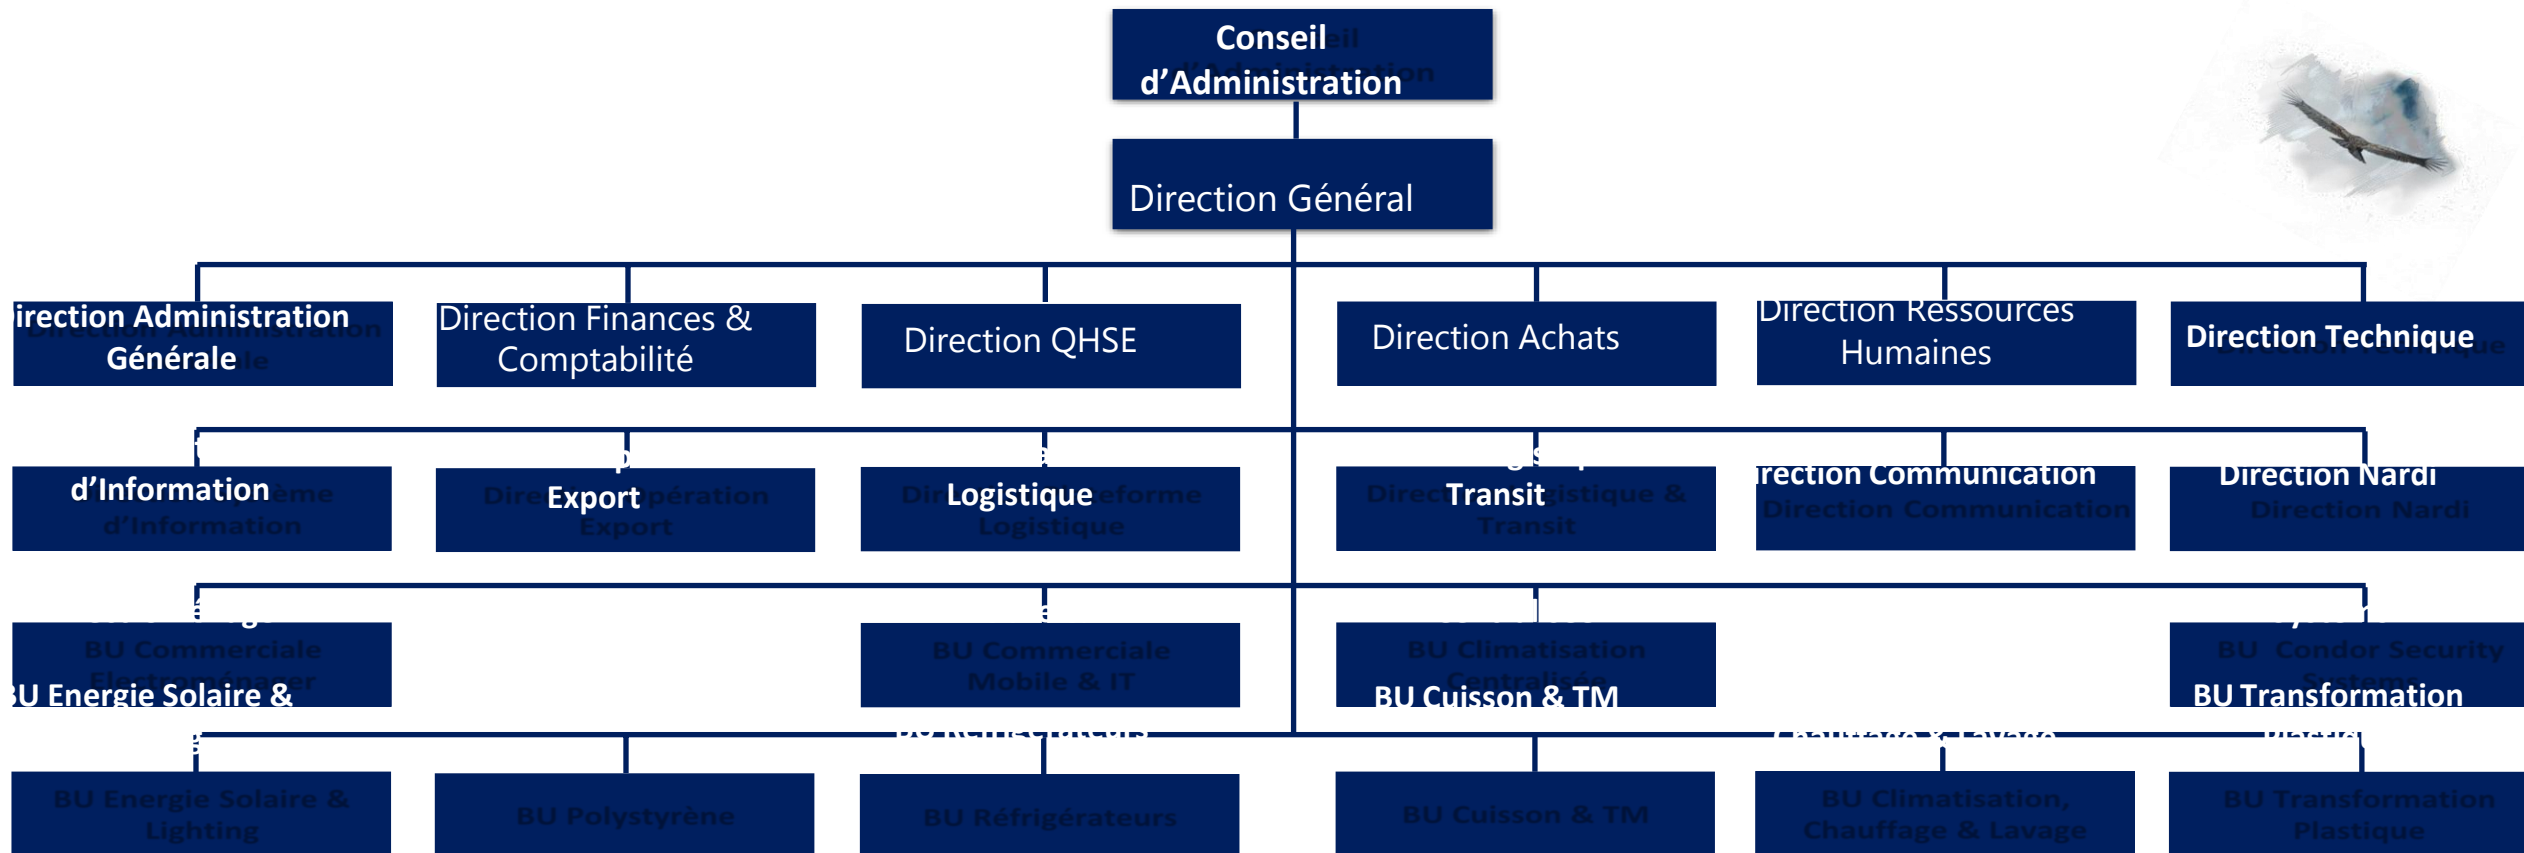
Conseil d'Administration

Direction Général

irection Administration Générale

Direction Finances & Comptabilité

Direction QHSE

Direction Achats

Direction Ressources Humaines

Direction Technique

d'Information

Export

Logistique

Transit

irection Communication

Direction Nardi

BU Commerciale Electroménager

BU Commerciale Mobile & IT

BU Climatisation Centralisée

BU Condor Security Systems

U Energie Solaire &

BU Cuisson & TM

BU Transformation

BU Energie Solaire & Lighting

BU Polystyrène

BU Réfrigérateurs

BU Cuisson & TM

BU Climatisation, Chauffage & Lavage

BU Transformation Plastique